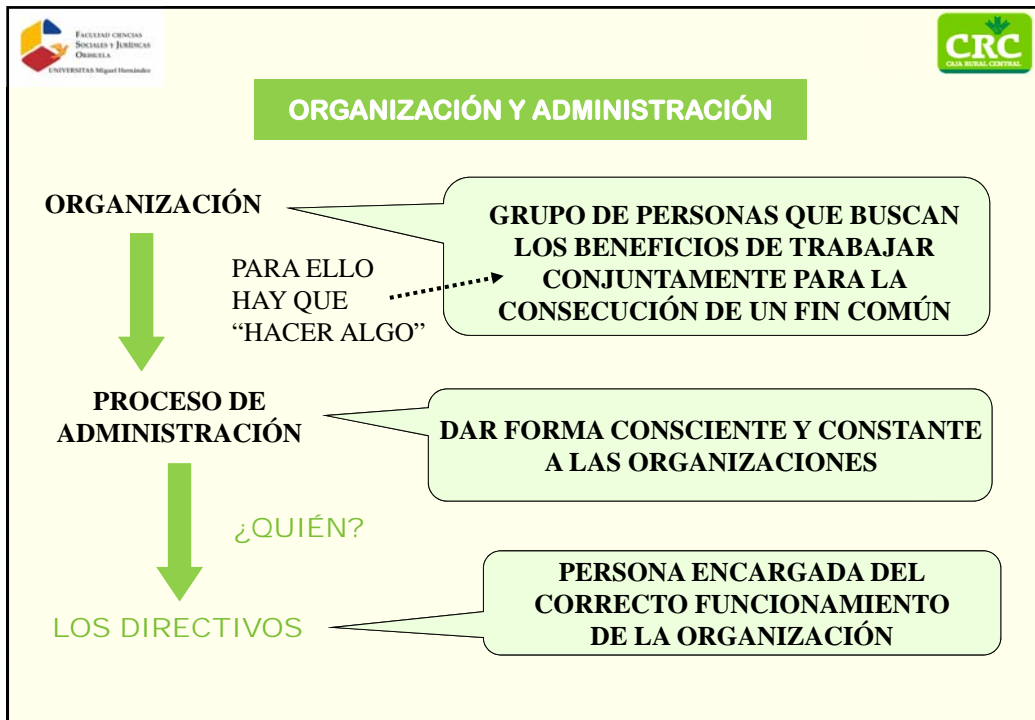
FACULTAD CIENCIAS SOCIALES Y JURÍDICAS ORIHUELA
UNIVERSITAS Miguel Hernández

CRC
CAJA RURAL CENTRAL

ORGANIZACIÓN Y ADMINISTRACIÓN

ORGANIZACIÓN

GRUPO DE PERSONAS QUE BUSCAN LOS BENEFICIOS DE TRABAJAR CONJUNTAMENTE PARA LA CONSECUCIÓN DE UN FIN COMÚN

PARA ELLO HAY QUE "HACER ALGO"

PROCESO DE ADMINISTRACIÓN

DAR FORMA CONSCIENTE Y CONSTANTE A LAS ORGANIZACIONES

¿QUIÉN?

LOS DIRECTIVOS

PERSONA ENCARGADA DEL CORRECTO FUNCIONAMIENTO DE LA ORGANIZACIÓN